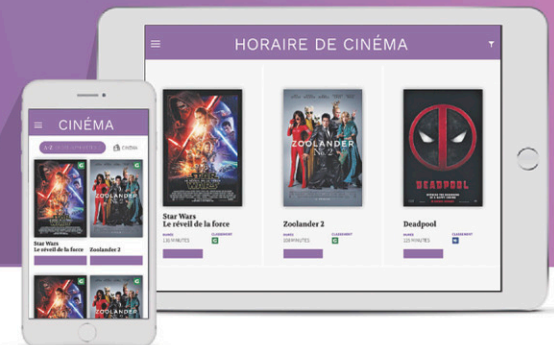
HORAIRE DE CINÉMA

Star Wars
Le réveil de la force
DURÉE
136 MINUTES
CLASSEMENT
G

Zoolander 2
DURÉE
100 MINUTES
CLASSEMENT
G

Deadpool
DURÉE
105 MINUTES
CLASSEMENT

CINÉMA

A-Z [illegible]
CINÉMA

Star Wars
Le réveil de la force

Zoolander 2

STAR WARS

ZOOLANDER 2

DEADPOOL